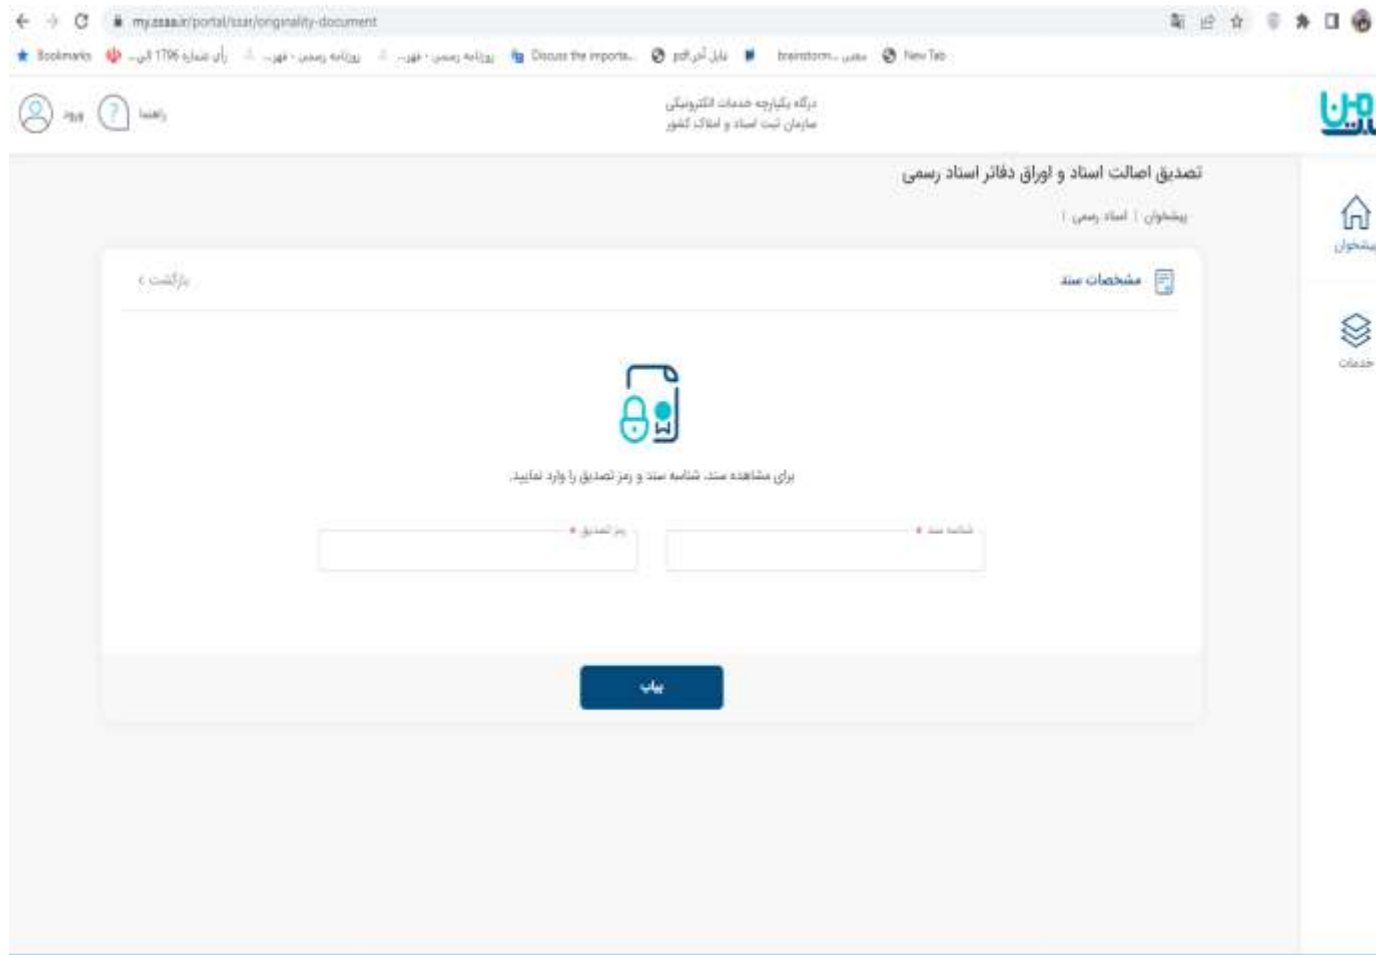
my.ssaa.ir/portal/ssar/originality-document

Bookmarks رأی شماره 1796 الی... روزنامه رسمی - فهر... روزنامه رسمی - فهر... Discuss the importa... pdf بابل آنراکم brainstorm... معنی New Tab

درگاه یکپارچه خدمات الکترونیکی
سازمان ثبت اسناد و املاک کشور

ورود راهنما

ثبت من

تصدیق اصالت اسناد و اوراق دفاتر اسناد رسمی

پیشخوان | اسناد رسمی |

پیشخوان

خدمات

مشخصات سند

بازگشت

برای مشاهده سند، شناسه سند و رمز تصدیق را وارد نمایید.

شناسه سند *

رمز تصدیق *

بیاب